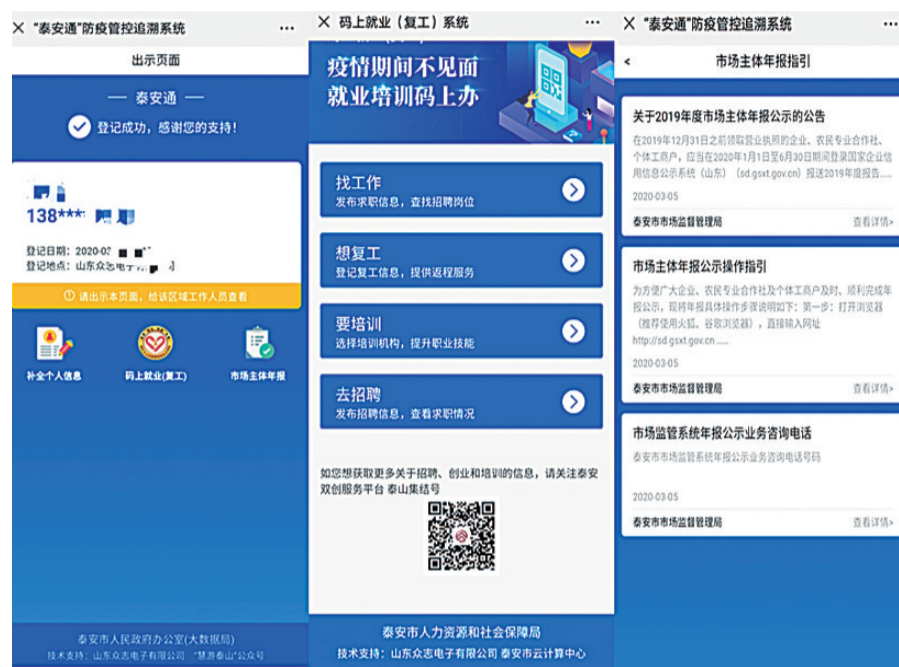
× "泰安通"防疫管控追溯系统 ···

出示页面

— 泰安通 —

登记成功，感谢您的支持！

138*** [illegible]

登记日期：2020-0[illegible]

登记地点：山东众志电子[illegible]

请出示本页面，给该区域工作人员查看

补全个人信息

码上就业(复工)

市场主体年报

泰安市人民政府办公室(大数据局)

技术支持：山东众志电子有限公司 "慧游泰山"公众号

× 码上就业（复工）系统 ···

疫情期间不见面

就业培训码上办

找工作

发布求职信息，查找招聘岗位

想复工

登记复工信息，提供返程服务

要培训

选择培训机构，提升职业技能

去招聘

发布招聘信息，查看求职情况

如您想获取更多关于招聘、创业和培训的信息，请关注泰安双创服务平台 泰山集结号

泰安市人力资源和社会保障局

技术支持：山东众志电子有限公司 泰安市云计算中心

× "泰安通"防疫管控追溯系统 ···

<

市场主体年报指引

关于2019年度市场主体年报公示的公告

在2019年12月31日之前领取营业执照的企业、农民专业合作社、个体工商户，应当在2020年1月1日至6月30日期间登录国家企业信用信息公示系统（山东）（sd.gsxt.gov.cn）报送2019年度报告......

2020-03-05

泰安市市场监督管理局

查看详情>

市场主体年报公示操作指引

为方便广大企业、农民专业合作社及个体工商户及时、顺利完成年报公示，现将年报具体操作步骤说明如下：第一步：打开浏览器（推荐使用火狐、谷歌浏览器），直接输入网址 http://sd.gsxt.gov.cn ......

2020-03-05

泰安市市场监督管理局

查看详情>

市场监管系统年报公示业务咨询电话

泰安市市场监管系统年报公示业务咨询电话号码

2020-03-05

泰安市市场监督管理局

查看详情>